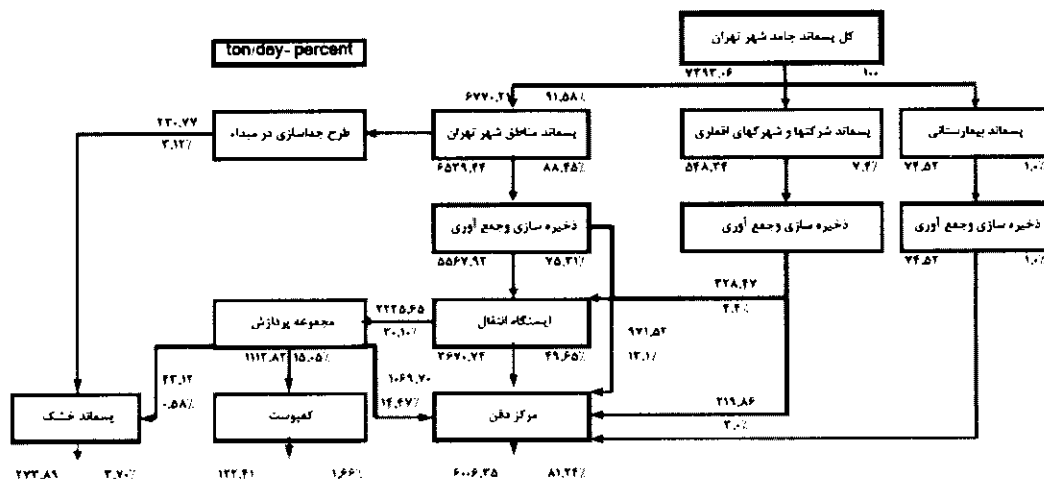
ton/day- percent

کل پسماند جامد شهر تهران
۷۳۹۳.۰۶
۱۰۰

پسماند مناطق شهر تهران
۶۷۷۰.۲۱
۹۱.۵۸٪
۶۵۳۹.۴۴
۸۸.۴۵٪

پسماند شرکتها و شهرکهای اقماری
۵۴۸.۳۴
۷.۴٪

پسماند بیمارستانی
۷۴.۵۲
۱.۰٪

طرح جداسازی در مبداء
۲۳۰.۷۷
۳.۱۲٪

ذخیره سازی وجمع آوری
۵۵۶۷.۹۲
۷۵.۳۱٪

ذخیره سازی وجمع آوری

ذخیره سازی وجمع آوری
۷۴.۵۲
۱.۰٪

۳۲۸.۴۷
۴.۴٪

مجموعه پردازش
۲۲۲۵.۶۵
۳۰.۱۰٪
۱۱۱۲.۸۲
۱۵.۰۵٪

ایستگاه انتقال
۲۶۷۰.۷۴
۴۹.۶۵٪

۹۷۱.۵۲
۱۳.۱٪

۴۳.۱۲
۰.۵۸٪

۱۰۶۹.۷۰
۱۴.۴۷٪

۲۱۹.۸۶
۳.۰٪

پسماند خشک
۲۷۳.۸۹
۳.۷۰٪

کمپوست
۱۲۲.۴۱
۱.۶۶٪

مرکز دفن
۶۰۰۶.۳۵
۸۱.۲۴٪